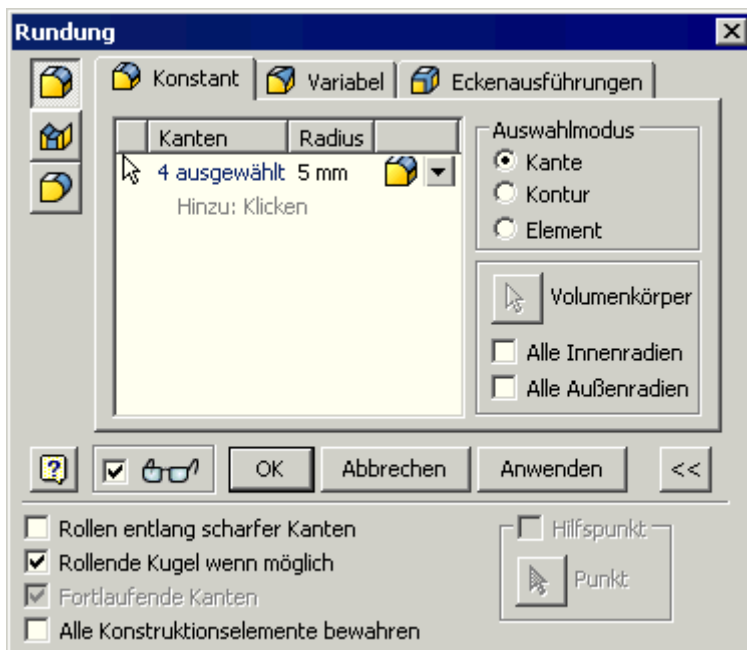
Rundung

Konstant | Variabel | Eckenausführungen

| Kanten | Radius |
|---|---|
| 4 ausgewählt | 5 mm |
| Hinzu: Klicken | |

Auswahlmodus
Kante
Kontur
Element

Volumenkörper
Alle Innenradien
Alle Außenradien

OK
Abbrechen
Anwenden
<<

Rollen entlang scharfer Kanten
Rollende Kugel wenn möglich
Fortlaufende Kanten
Alle Konstruktionselemente bewahren

Hilfspunkt
Punkt